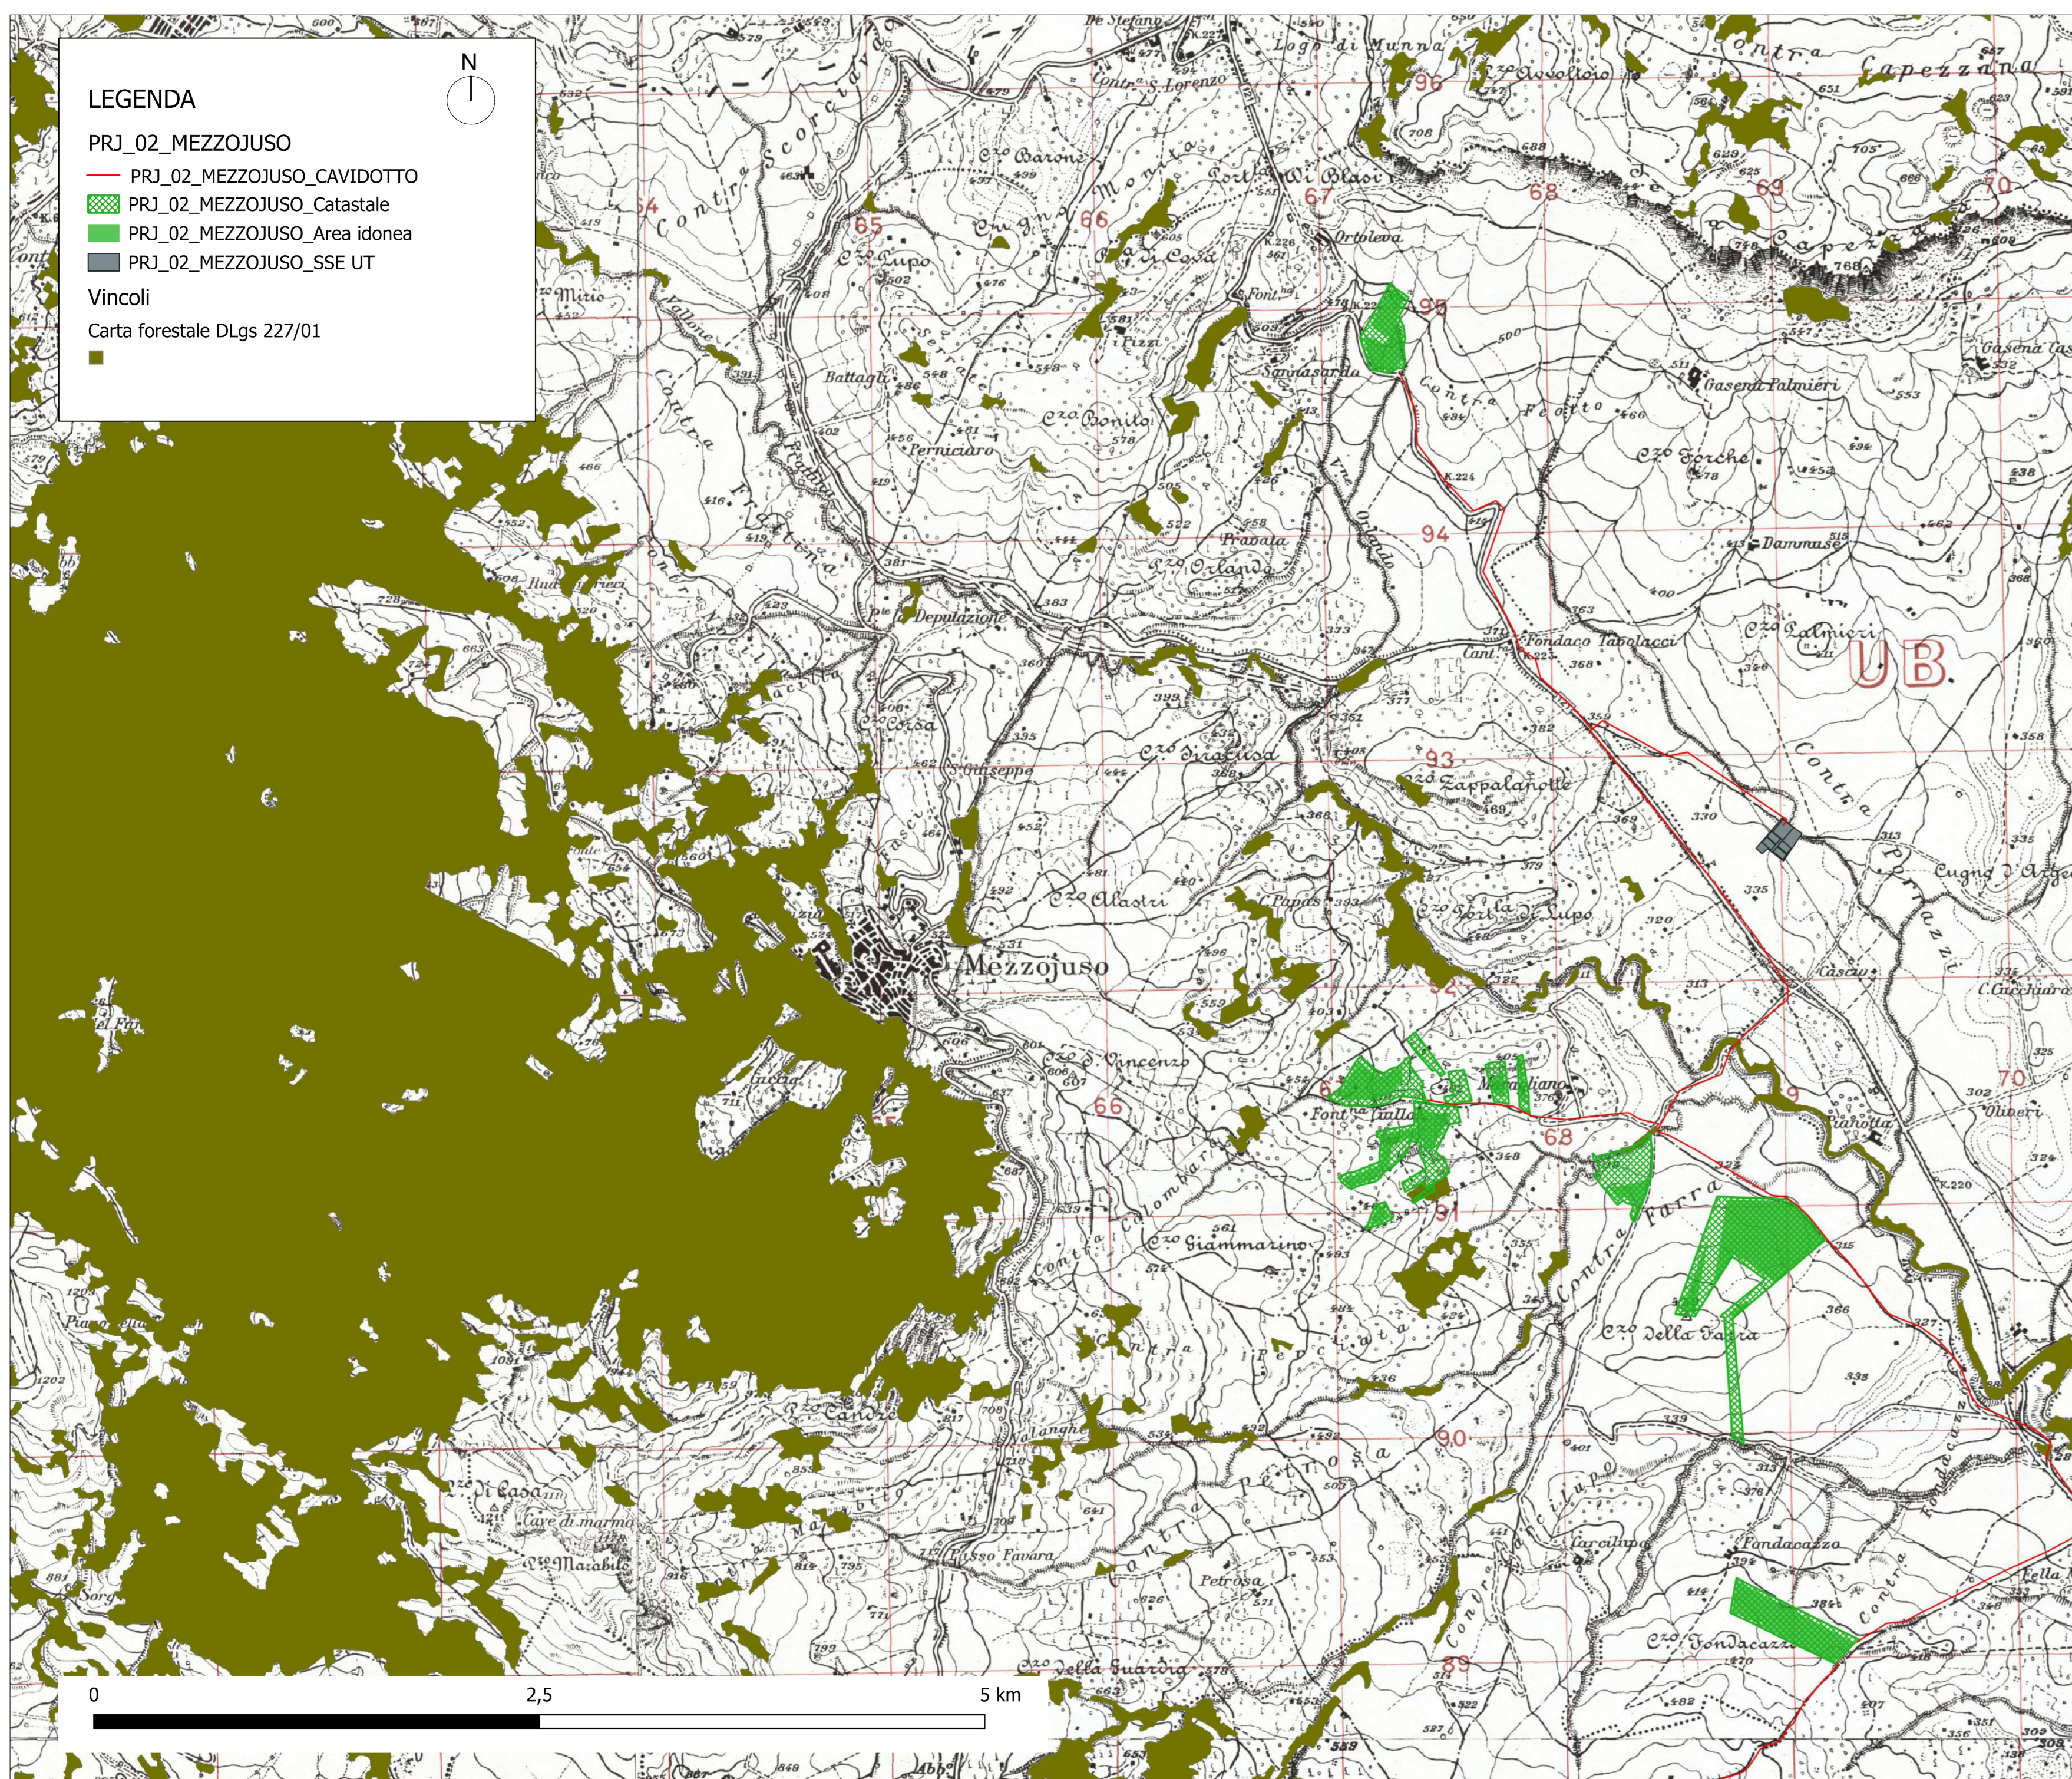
LEGENDA

PRJ_02_MEZZOJUSO
PRJ_02_MEZZOJUSO_CAVIDOTTO
PRJ_02_MEZZOJUSO_Catastale
PRJ_02_MEZZOJUSO_Area idonea
PRJ_02_MEZZOJUSO_SSE UT

Vincoli
Carta forestale DLgs 227/01

N

Mezzojuso
Depulazione
C.zo Baroni
C.zo Cupo
Battaglia
Perniciaro
C.zo Bonito
Ortoleva
Sannasarda
Prabata
C.zo Orlando
C.zo Siracusa
C.zo Zappalanotte
C.zo Olastri
Papas
C.zo S. Vincenzo
C.zo Giammarino
C.zo Della Parra
Contrada Parra
Fondaco Tabolacci
C.zo Palmieri
Gasena Palmieri
C.zo Sorche
Dammuse
Fondacazzo
C.zo Fondacazzo
Garcilupo
Passo Favara
Petrosa
C.zo della Guardia
Cave di marmo
C.zo Marabile
Casale
UB
65
66
67
68
69
70
95
94
93
91
90
89

0
2,5
5 km